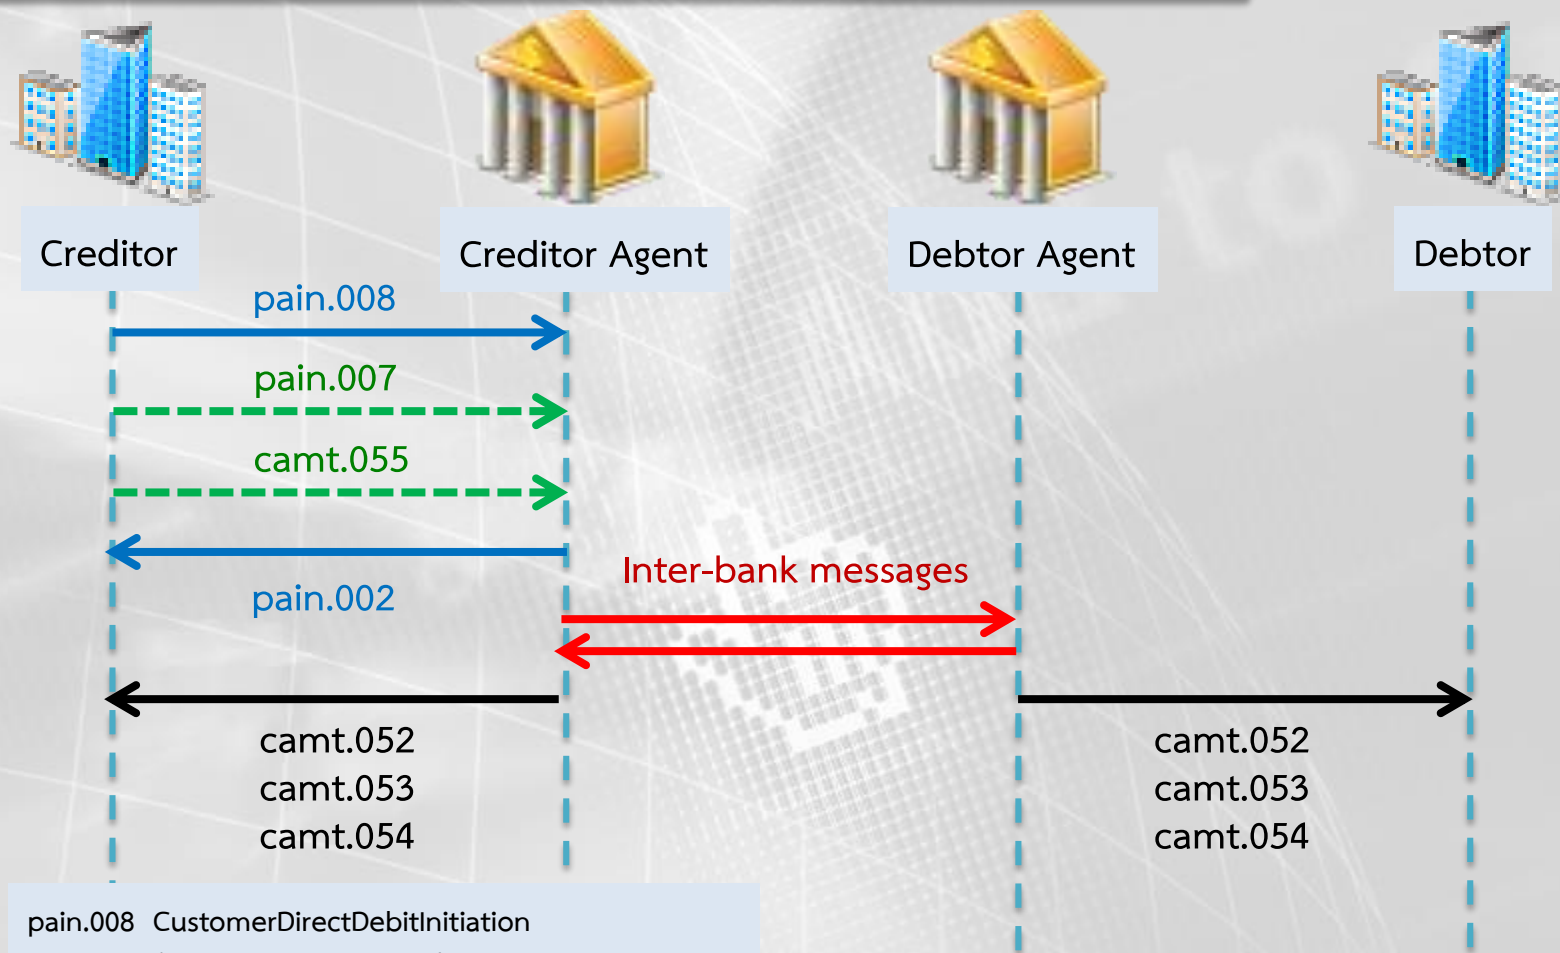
Creditor

Creditor Agent

Debtor Agent

Debtor

pain.008

pain.007

camt.055

Inter-bank messages

pain.002

camt.052
camt.053
camt.054

camt.052
camt.053
camt.054

pain.008 CustomerDirectDebitInitiation